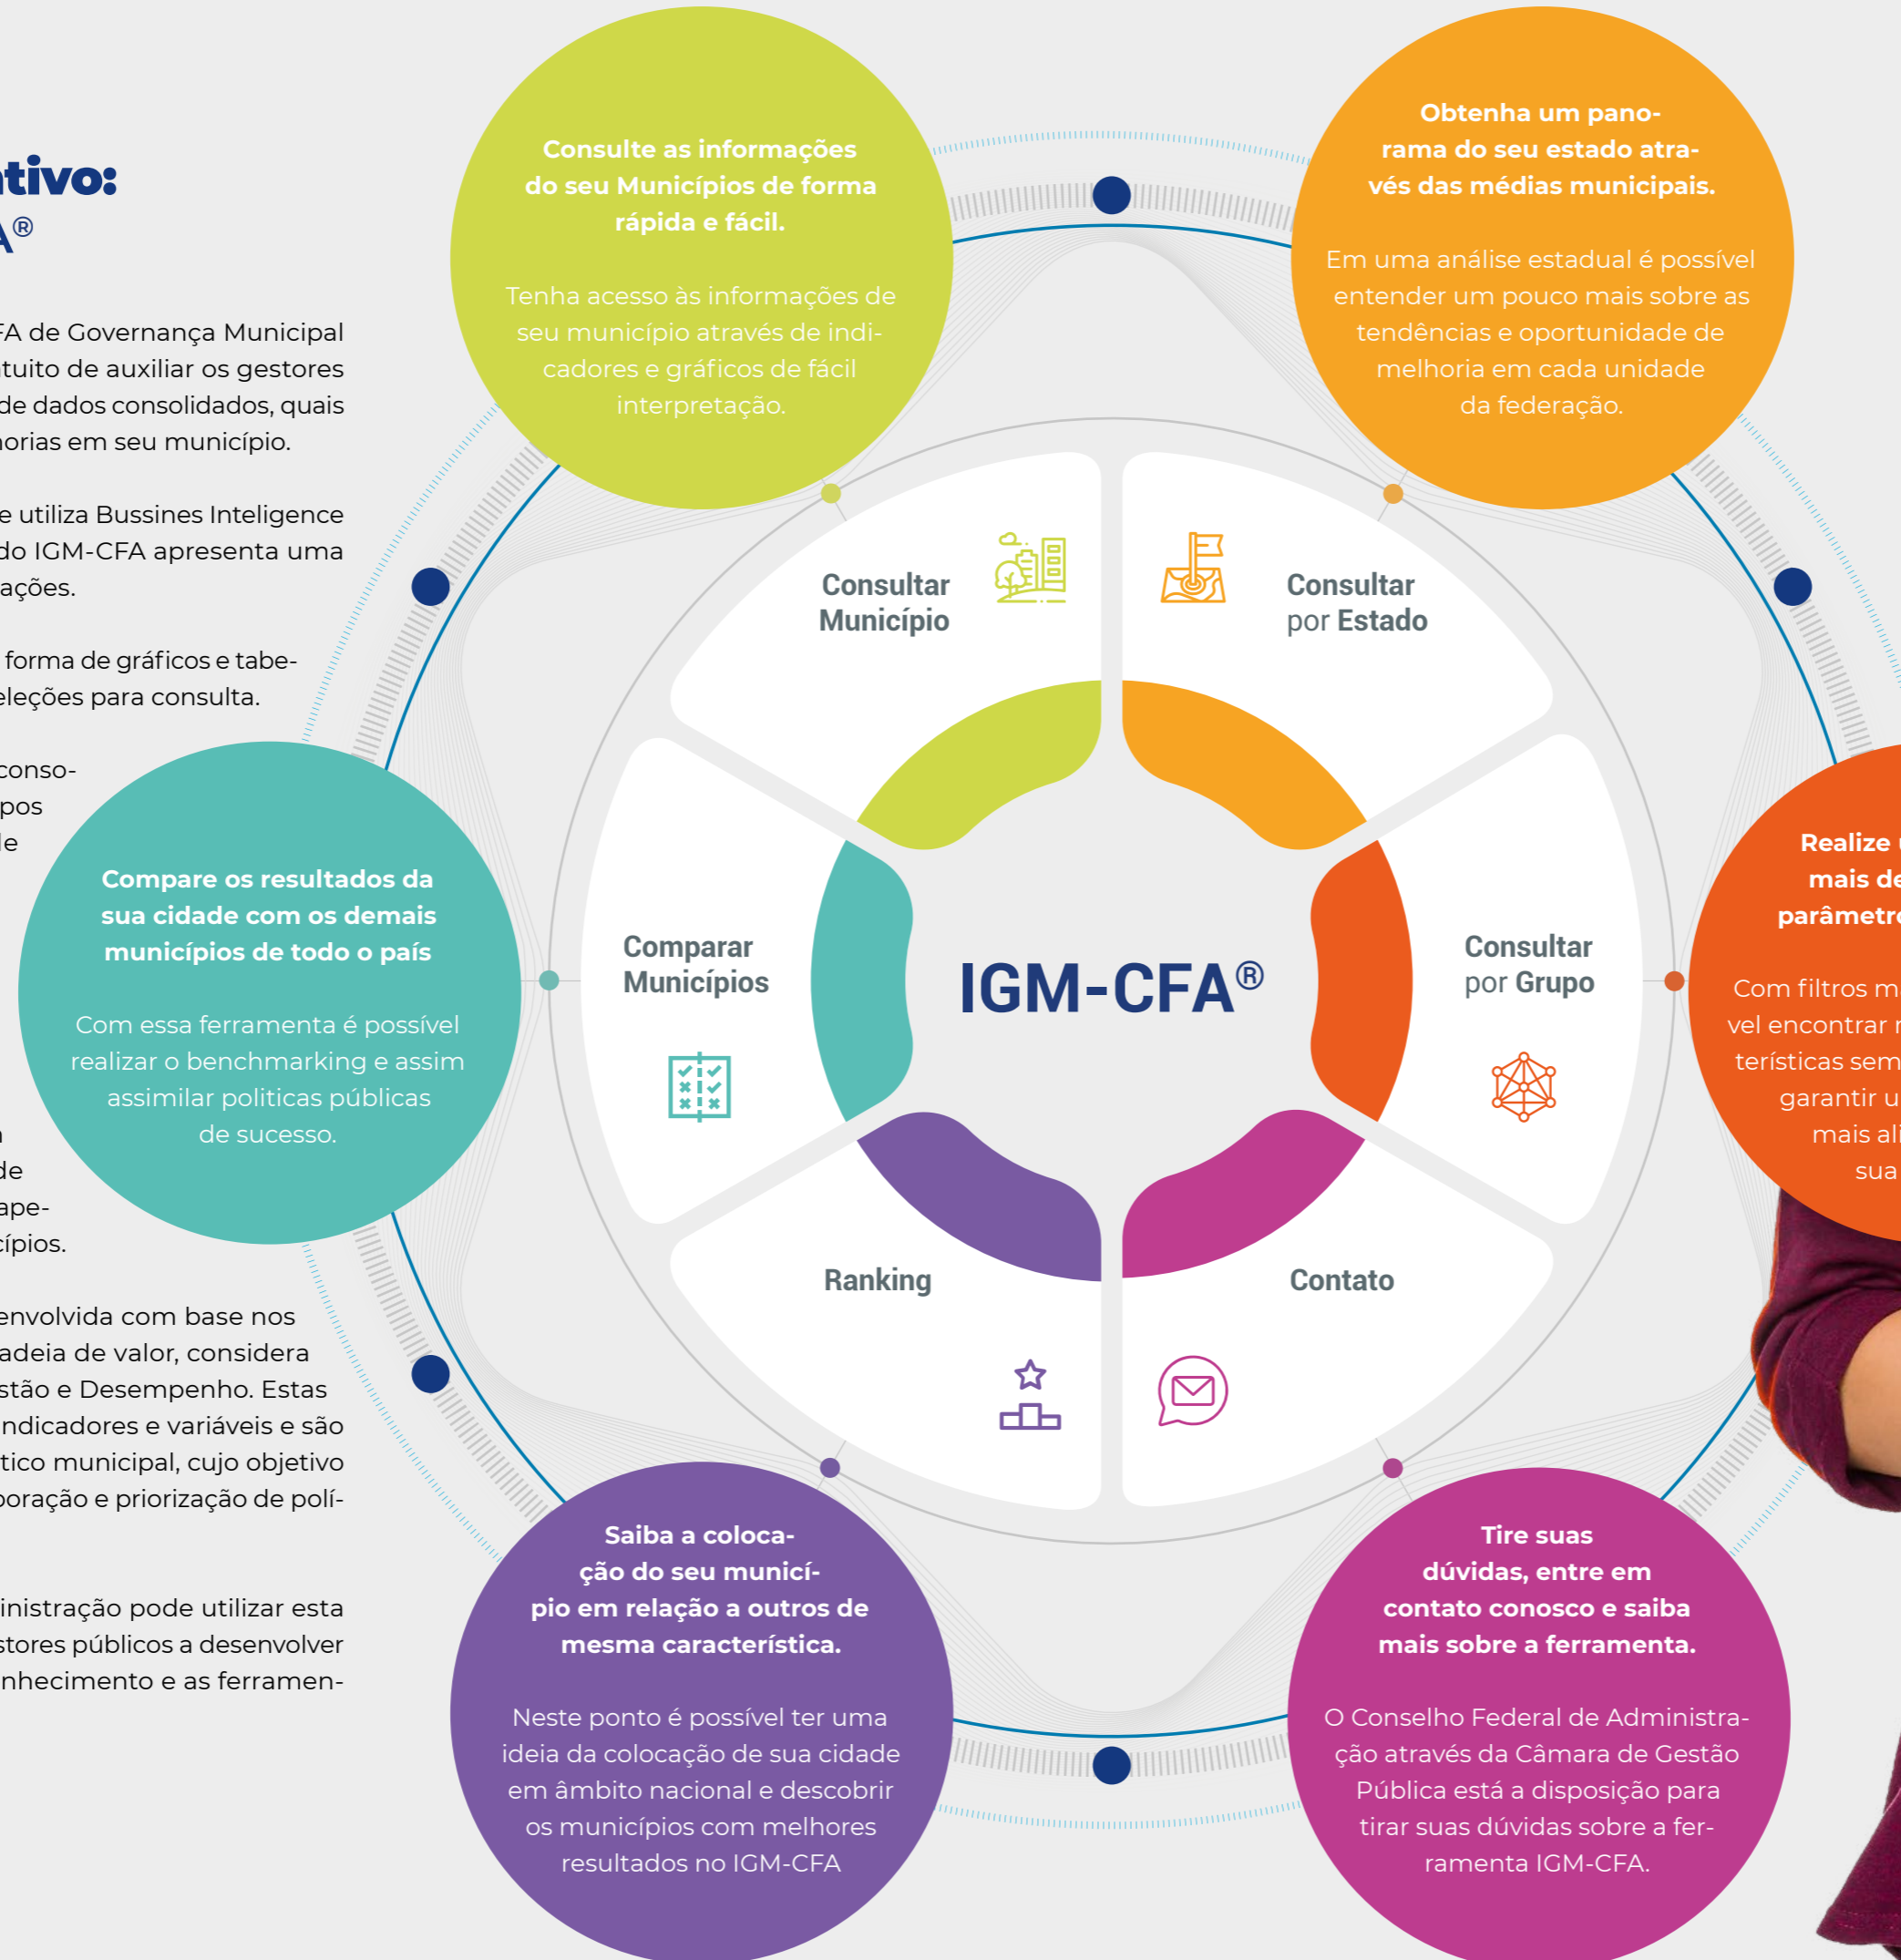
ntivo:
A®

FA de Governança Municipal tuito de auxiliar os gestores de dados consolidados, quais horias em seu município.

e utiliza Bussines Inteligence do IGM-CFA apresenta uma ações.

forma de gráficos e tabeleções para consulta.

conso-
pos
le

de
ape-
cípios.

envolvida com base nos adeia de valor, considera stão e Desempenho. Estas ndicadores e variáveis e são tico municipal, cujo objetivo boração e priorização de polí-

inistração pode utilizar esta stores públicos a desenvolver nhecimento e as ferramen-

Consulte as informações do seu Municípios de forma rápida e fácil.

Tenha acesso às informações de seu município através de indicadores e gráficos de fácil interpretação.

Obtenha um panorama do seu estado através das médias municipais.

Em uma análise estadual é possível entender um pouco mais sobre as tendências e oportunidade de melhoria em cada unidade da federação.

Consultar Município

Consultar por Estado

Compare os resultados da sua cidade com os demais municípios de todo o país

Com essa ferramenta é possível realizar o benchmarking e assim assimilar politicas públicas de sucesso.

Comparar Municípios

IGM-CFA®

Consultar por Grupo

Realize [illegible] mais de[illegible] parâmetro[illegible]

Com filtros m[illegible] vel encontrar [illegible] terísticas sem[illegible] garantir u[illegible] mais ali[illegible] sua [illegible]

Ranking

Contato

Saiba a colocação do seu município em relação a outros de mesma característica.

Neste ponto é possível ter uma ideia da colocação de sua cidade em âmbito nacional e descobrir os municípios com melhores resultados no IGM-CFA

Tire suas dúvidas, entre em contato conosco e saiba mais sobre a ferramenta.

O Conselho Federal de Administração através da Câmara de Gestão Pública está a disposição para tirar suas dúvidas sobre a ferramenta IGM-CFA.